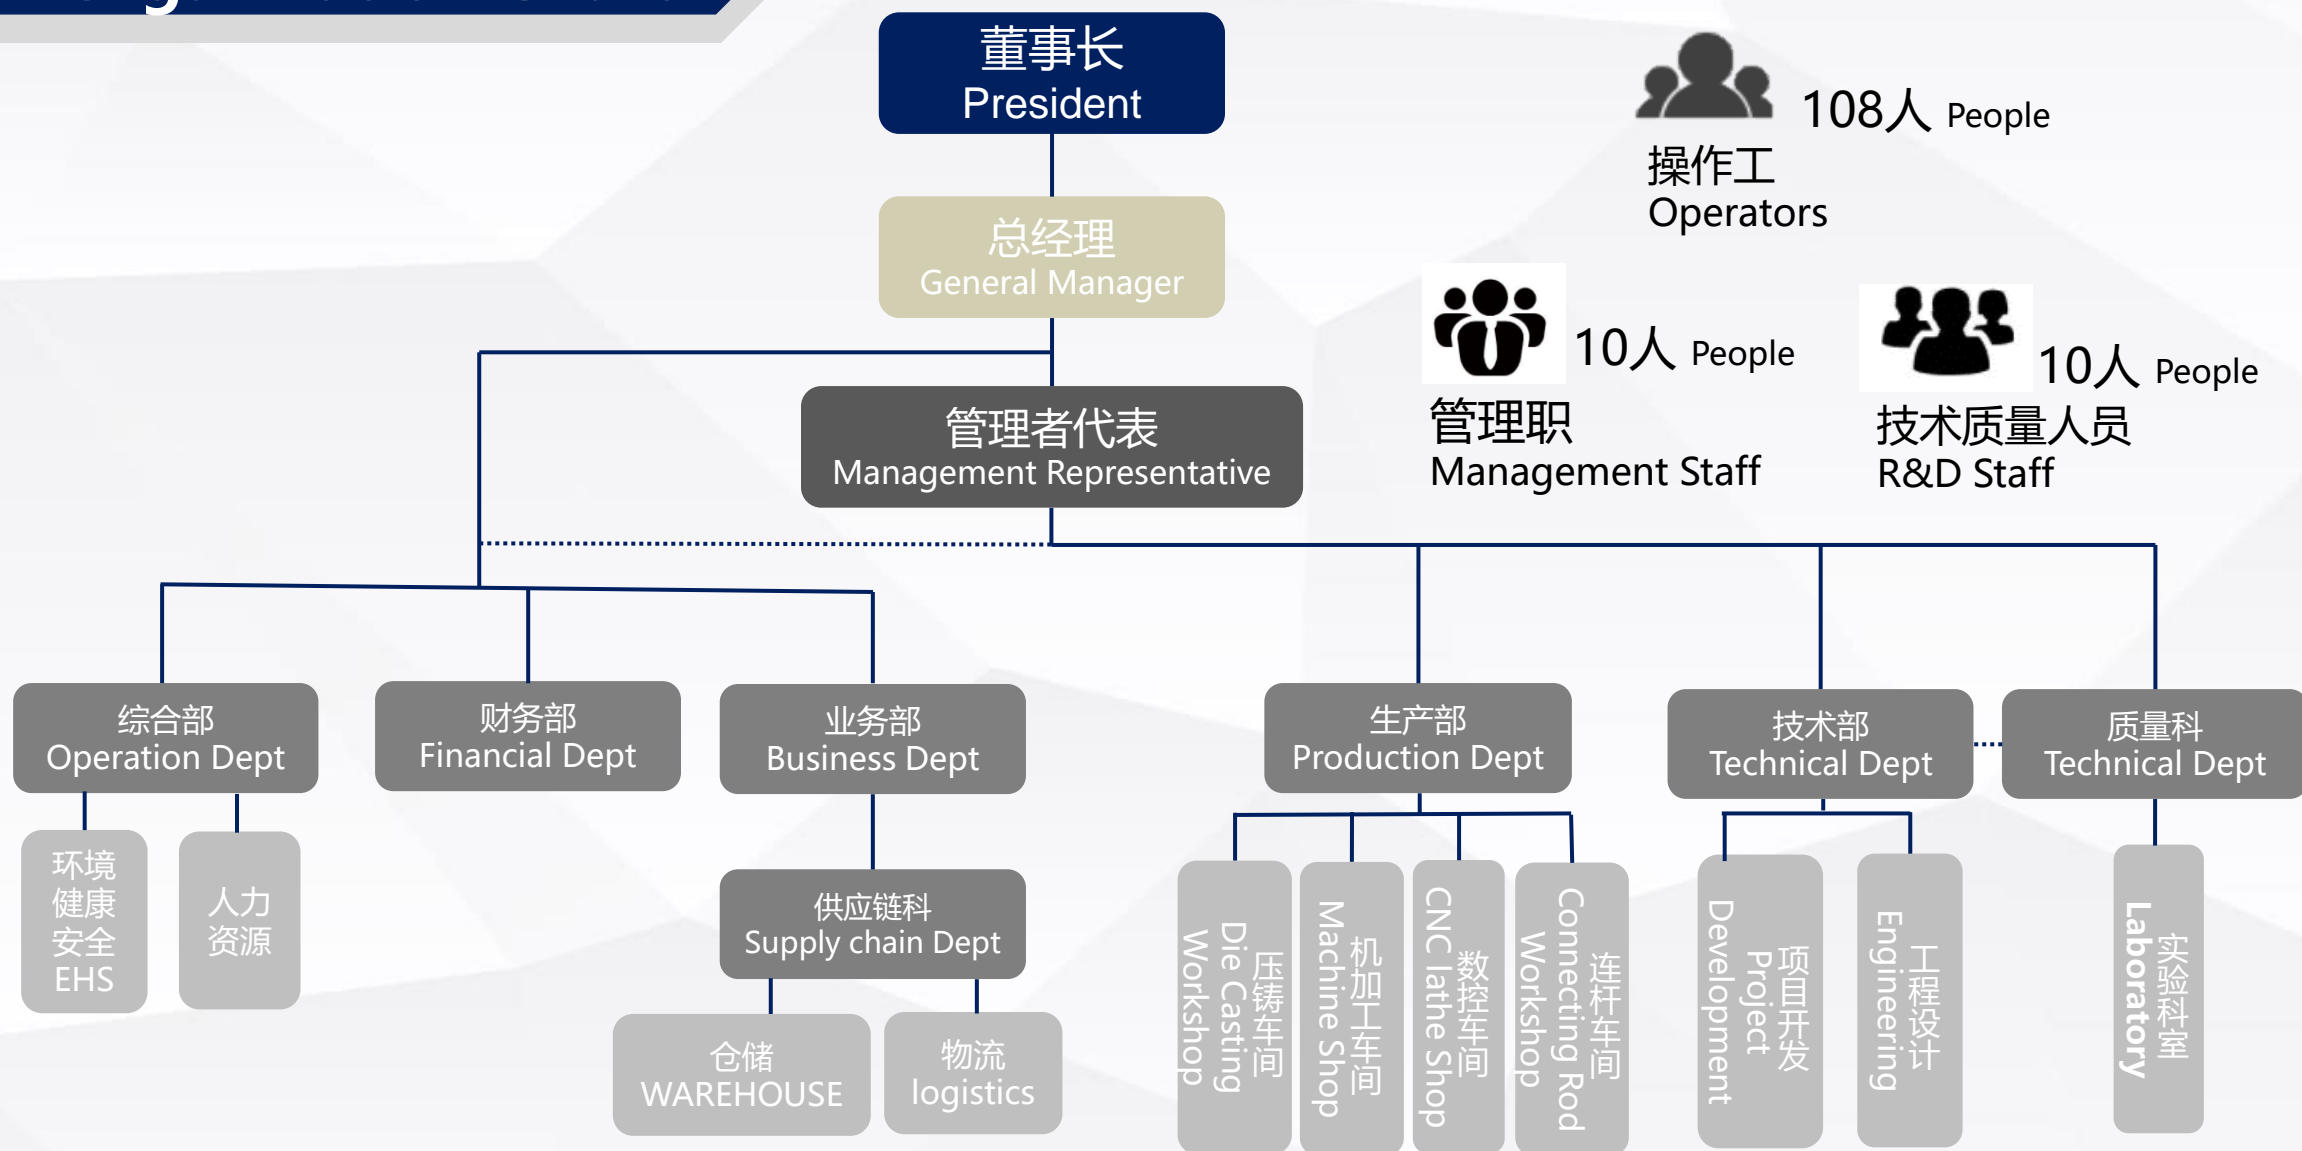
董事长
President

108人 People
操作工
Operators

总经理
General Manager

10人 People
管理职
Management Staff

10人 People
技术质量人员
R&D Staff

管理者代表
Management Representative

综合部
Operation Dept

财务部
Financial Dept

业务部
Business Dept

生产部
Production Dept

技术部
Technical Dept

质量科
Technical Dept

环境
健康
安全
EHS

人力
资源

供应链科
Supply chain Dept

仓储
WAREHOUSE

物流
logistics

压铸车间
Die Casting Workshop

机加工车间
Machine Shop

数控车间
CNC lathe Shop

连杆车间
Connecting Rod Workshop

项目开发
Project Development

工程设计
Engineering

实验科室
Laboratory